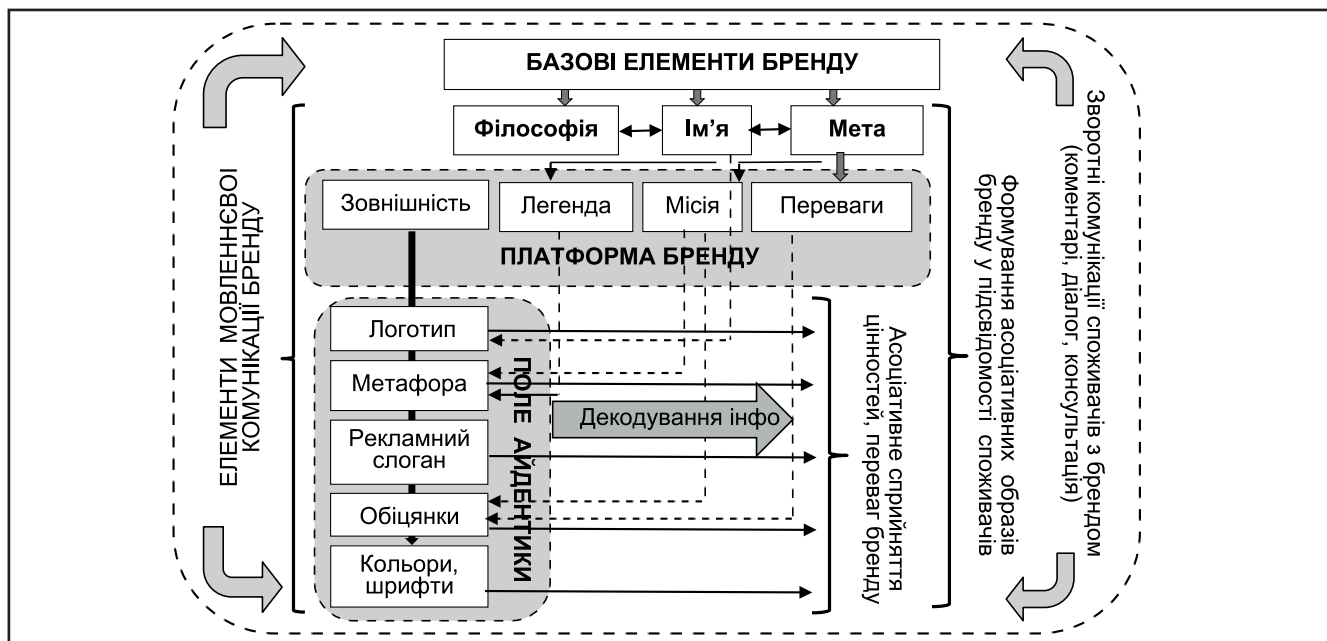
БАЗОВІ ЕЛЕМЕНТИ БРЕНДУ

Філософія

Ім'я

Мета

Зовнішність

Легенда

Місія

Переваги

ПЛАТФОРМА БРЕНДУ

Логотип

Метафора

Рекламний слоган

Обіцянки

Кольори, шрифти

ПОЛЕ АЙДЕНТИКИ

Декодування інфо

ЕЛЕМЕНТИ МОВЛЕННЄВОЇ КОМУНІКАЦІЇ БРЕНДУ

Асоціативне сприйняття цінностей, переваг бренду

Формування асоціативних образів бренду у підсвідомості споживачів

Зворотні комунікації споживачів з брендом (коментарі, діалог, консультація)